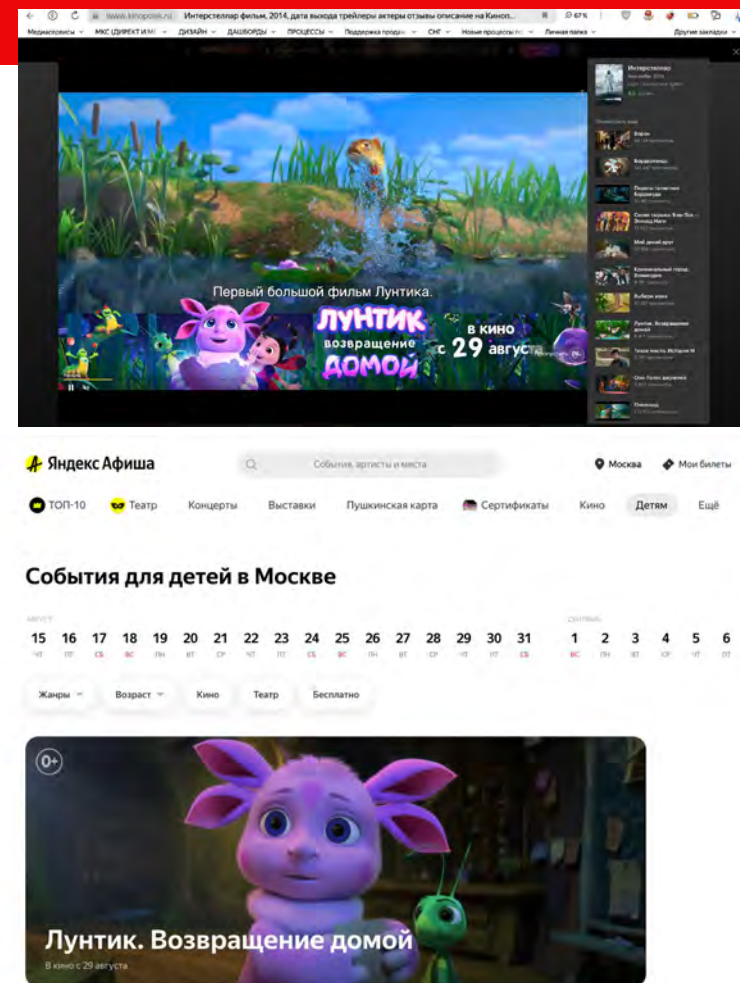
www.kinopoisk.ru Интерстеллар фильм, 2014, дата выхода трейлеры актеры отзывы описание на Кинопо...

Медиасервисы МКС (ДИРЕКТ И М... ДИЗАЙН ДАШБОРДЫ ПРОЦЕССЫ Поддержка продаж СНГ Новые процессы Личная папка Другие закладки

Интерстеллар

Первый большой фильм Лунтика.

ЛУНТИК возвращение домой

в кино с 29 августа

Яндекс Афиша

События, артисты и места

Москва Мои билеты

ТОП-10 Театр Концерты Выставки Пушкинская карта Сертификаты Кино Детям Ещё

События для детей в Москве

август

15 16 17 18 19 20 21 22 23 24 25 26 27 28 29 30 31

ЧТ ПТ СБ ВС ПН ВТ СР ЧТ ПТ СБ ВС ПН ВТ СР ЧТ ПТ СБ

сентябрь

1 2 3 4 5 6

ВС ПН ВТ СР ЧТ ПТ

Жанры Возраст Кино Театр Бесплатно

0+

Лунтик. Возвращение домой

В кино с 29 августа